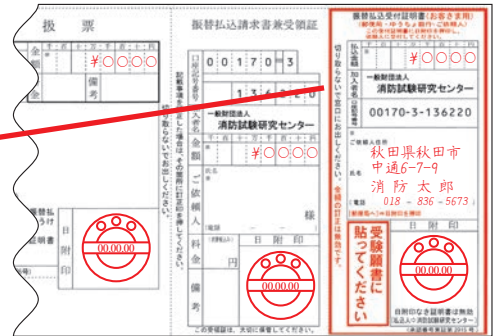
払 票

金

額

¥○○○○

備考

記載事項を訂正した場合は、その箇所に訂正印を押してください。

切り取らないでお出しください。

払込受付証明書

日附印

00.00.00

振替払込請求書兼受領証

0 0 1 7 0 − 3

1 3 6 2 2 0

加入者名

一般財団法人
消防試験研究センター

金額

¥○○○○

ご依頼人

様

料金

円

備考

日附印

00.00.00

この受領証は、大切に保管してください。

振替払込受付証明書（お客さま用）

（郵便局・ゆうちょ銀行へ…）

払込先口座番号

加入者名

一般財団法人
消防試験研究センター

00170−3−136220

¥○○○○

ご依頼人住所

氏名

秋田県秋田市
中通6−7−9
消 防 太 郎
018 − 836 − 5673

切り取らないでお出しください。

受験願書に貼ってください

日附印

00.00.00

金額の訂正は無効です。

日附印のない証明書は無効
（氏名）等入り消防試験研究センター

（承認番号東第…号）